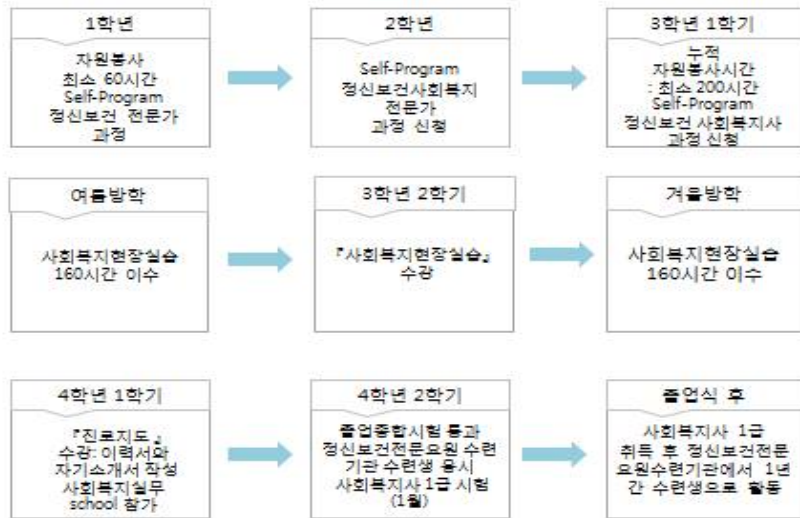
1학년

자원봉사
최소 60시간
Self-Program
정신보건 전문가
과정

2학년

Self-Program
정신보건사회복지
전문가
과정 신청

3학년 1학기

누적
자원봉사시간
: 최소 200시간
Self-Program
정신보건 사회복지사
과정 신청

여름방학

사회복지현장실습
160시간 이수

3학년 2학기

『사회복지현장실습』
수강

겨울방학

사회복지현장실습
160시간 이수

4학년 1학기

『진로지도』
수강: 이력서와
자기소개서 작성
사회복지실무
school 참가

4학년 2학기

졸업종합시험 통과
정신보건전문요원 수련
기관 수련생 응시
사회복지사 1급 시험
(1월)

졸업식 후

사회복지사 1급
취득 후 정신보건전문
요원수련기관에서 1년
간 수련생으로 활동